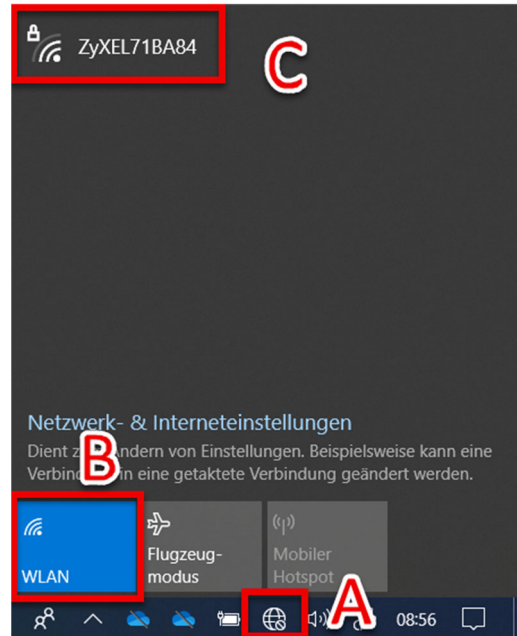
ZyXEL71BA84

C

Netzwerk- & Interneteinstellungen

Dient z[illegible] Ändern von Einstellungen. Beispielsweise kann eine Verbin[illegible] in eine getaktete Verbindung geändert werden.

B

WLAN

Flugzeugmodus

Mobiler Hotspot

A

08:56